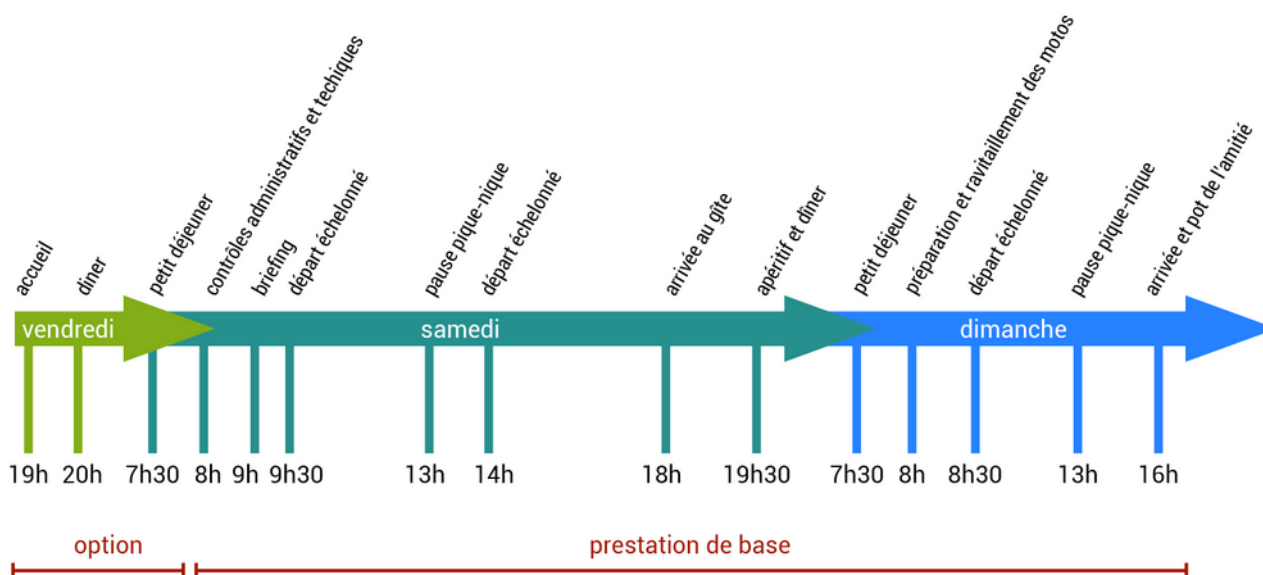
accueil
diner
petit déjeuner
contrôles administratifs et techiques
briefing
départ échelonné
pause pique-nique
départ échelonné
arrivée au gîte
apéritif et dîner
petit déjeuner
préparation et ravitaillement des motos
départ échelonné
pause pique-nique
arrivée et pot de l'amitié

vendredi
samedi
dimanche

19h 20h 7h30 8h 9h 9h30 13h 14h 18h 19h30 7h30 8h 8h30 13h 16h

option
prestation de base